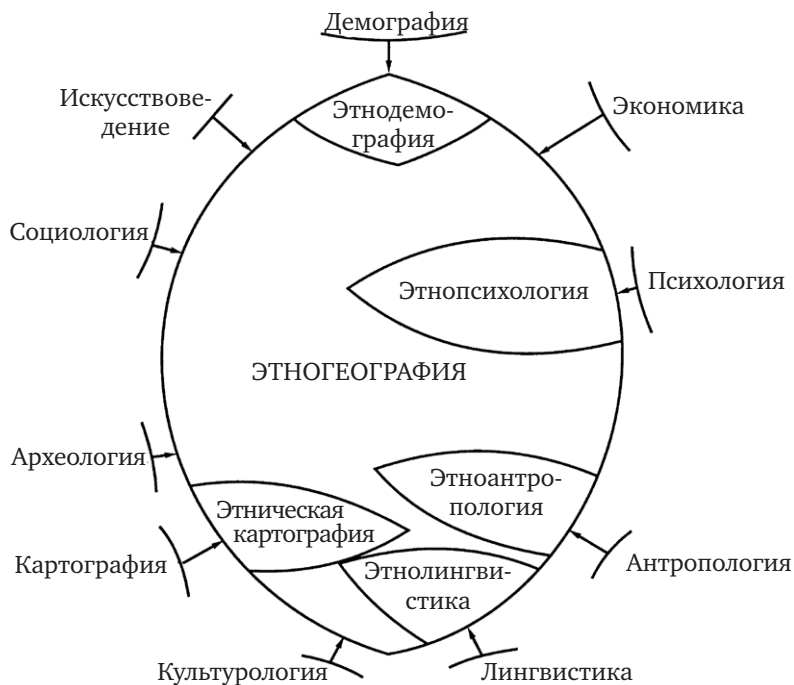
Демография

Искусствоведение

Этнодемография

Экономика

Социология

Этнопсихология

Психология

ЭТНОГЕОГРАФИЯ

Археология

Этноантропология

Этническая картография

Картография

Антропология

Этнолингвистика

Культурология

Лингвистика